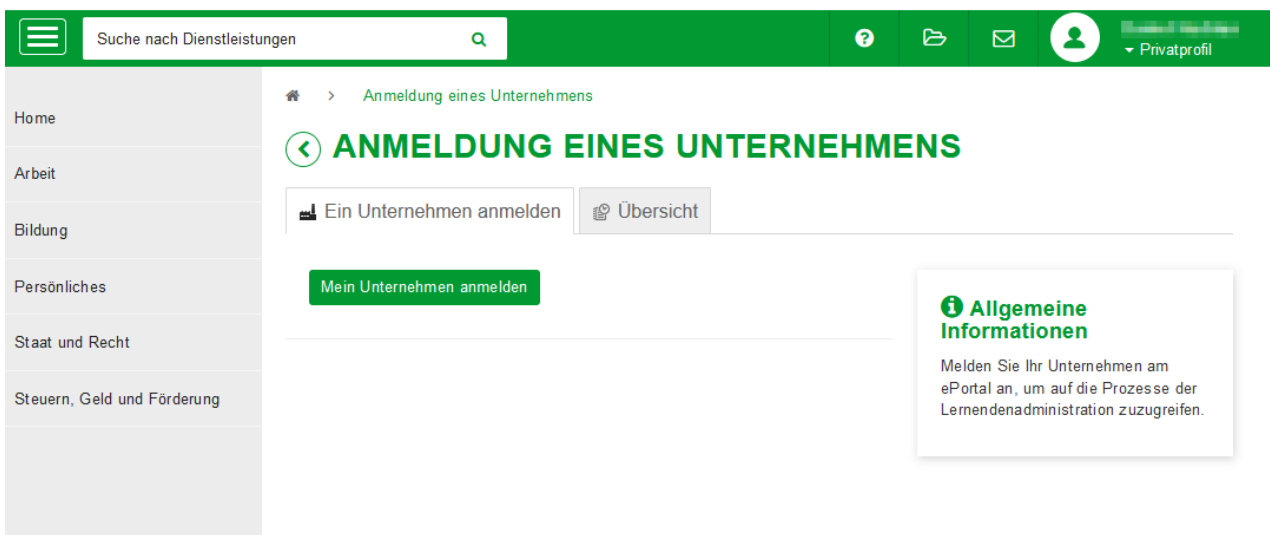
Suche nach Dienstleistungen

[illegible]
Privatprofil

Home

Arbeit

Bildung

Persönliches

Staat und Recht

Steuern, Geld und Förderung

> Anmeldung eines Unternehmens

ANMELDUNG EINES UNTERNEHMENS

Ein Unternehmen anmelden

Übersicht

Mein Unternehmen anmelden

Allgemeine Informationen

Melden Sie Ihr Unternehmen am ePortal an, um auf die Prozesse der Lernendenadministration zuzugreifen.